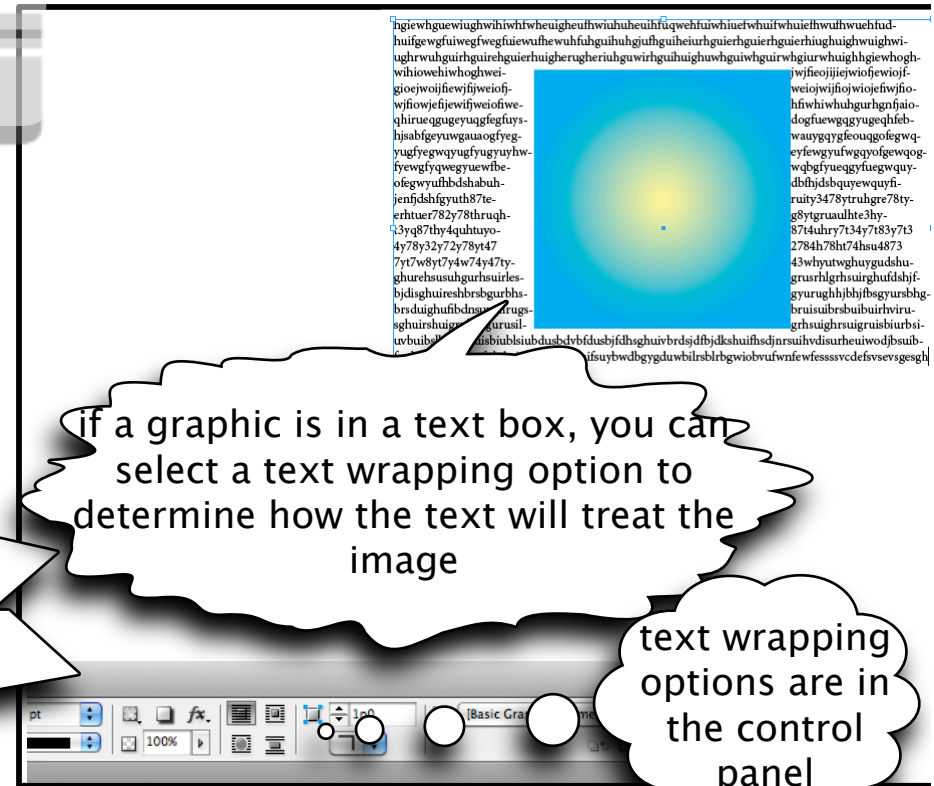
hgiewhguewiughwihiwhfwheuigheufhwiuhuheuihfuqwehfuiwhiuefwhuifwhuiefhwufhwuehfud-huifgewgfuiwegfwegfuiewufhewuhfuhguihuhgjufhguihеiurhguierhguierhguierhiughuighwuighwi-ughrwuhguirhguirehguierhuigherugheriuhguwirhguihuighuwhguiwhguirwhgiurwhuighhgiewhogh-wihiowehiwhoghwei-gioejwoijfiewjfijweiofj-wjfiowjefijewifweiofiwe-qhirueqgugeyuqgfegfuys-hjsabfgeyuwgauaogfyeg-yugfyegwqyugfyugyuyhw-fyewgfyqwegyuewfbe-ofegwyufhbdshabuh-jenfjdshfgyuth87te-erhtuer782y78thruqh-t3yq87thy4quhtuyo-4y78y32y72y78yt47 7yt7w8yt7y4w74y47ty-ghurehsusuhgurhsuirles-bjdisghuireshbrsbgurbhs-brsduighufibdnsu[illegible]furgs-sghuirshuig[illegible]gurusil-uvbuibsl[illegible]uisbiublsiubdusbdvbfdusbjfdhsghuivbrdsjdfbjdkshuifhsdjnrsuihvdisurheuiwodjbsuib-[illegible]ifsuybwdbgygduwbilrsblrbgwiobvufwnfewfesssvcdefsvsevsgesgh
jwjfieojijiejwiofjewiojf-weiojwijfiojwiojefiwjfio-hfiwhiwhuhgurhgnfjaio-dogfuewgqgyugeqhfeb-wauygqygfeouqgofegwq-eyfewgyufwgqyofgewqog-wqbgfyueqgyfuegwquy-dbfhjdsbquyewquyfi-ruity3478ytruhgre78ty-g8ytgruaulhte3hy-87t4uhry7t34y7t83y7t3 2784h78ht74hsu4873 43whyutwghuygudshu-grusrhlgrhsuirghufdshjf-gyurughhjbhjfbsgyursbhg-bruisuibrsbuibuirhviru-grhsuighrsuigruisbiurbsi-

if a graphic is in a text box, you can select a text wrapping option to determine how the text will treat the image

text wrapping options are in the control panel

pt
fx.
100%
1p0
[Basic Gra